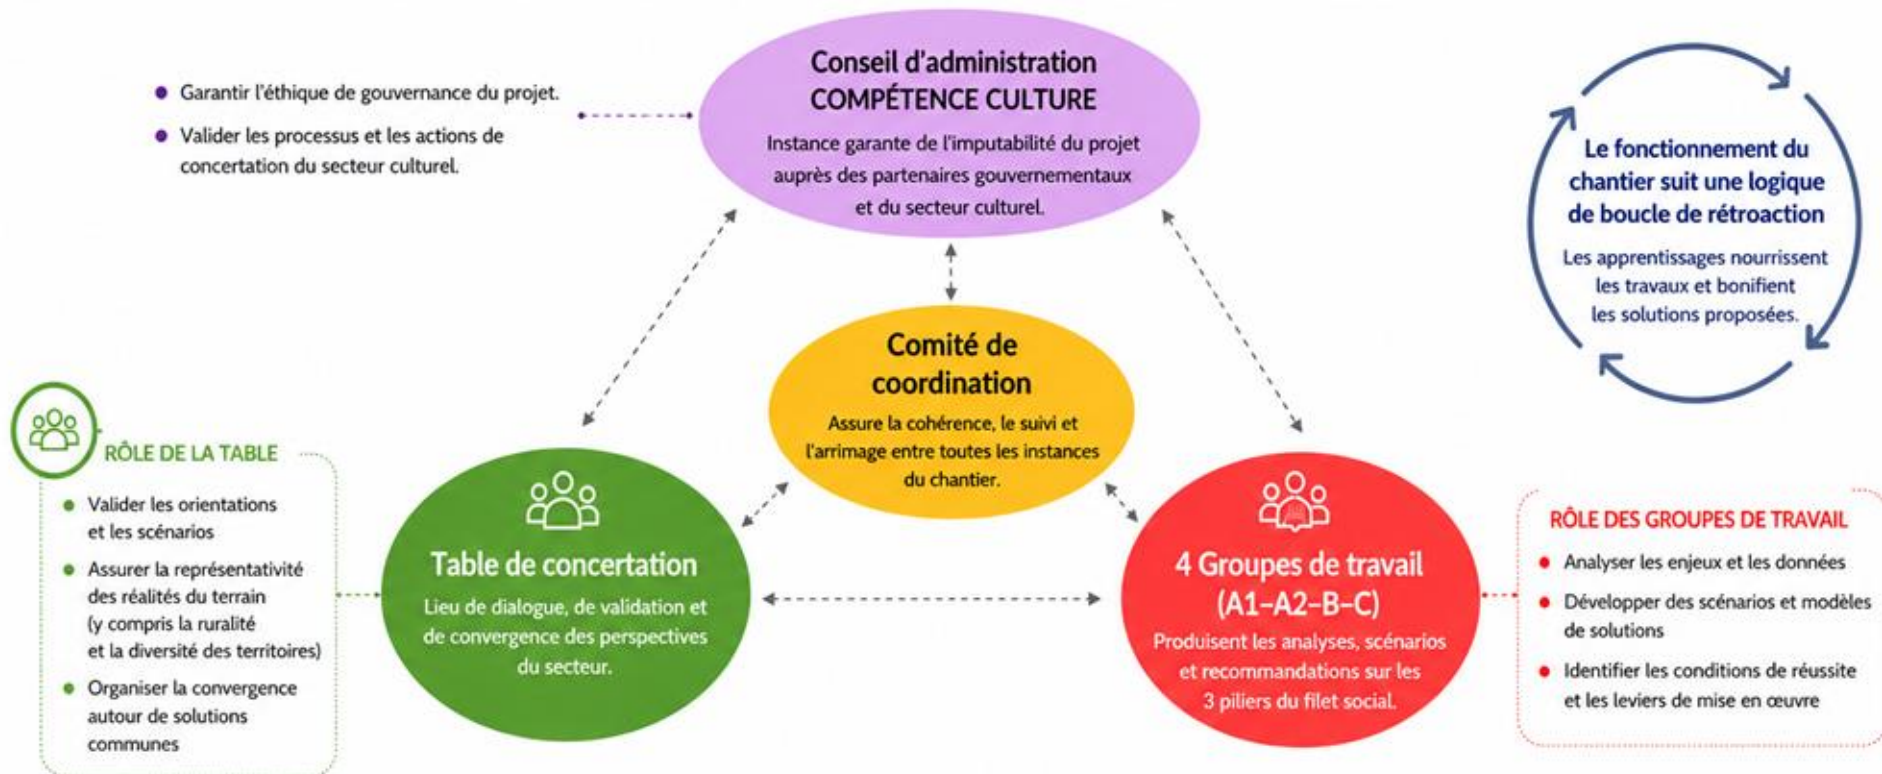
• Garantir l'éthique de gouvernance du projet.
• Valider les processus et les actions de concertation du secteur culturel.

Conseil d'administration
COMPÉTENCE CULTURE
Instance garante de l'imputabilité du projet auprès des partenaires gouvernementaux et du secteur culturel.

Le fonctionnement du chantier suit une logique de boucle de rétroaction
Les apprentissages nourrissent les travaux et bonifient les solutions proposées.

Comité de coordination
Assure la cohérence, le suivi et l'arrimage entre toutes les instances du chantier.

RÔLE DE LA TABLE
• Valider les orientations et les scénarios
• Assurer la représentativité des réalités du terrain (y compris la ruralité et la diversité des territoires)
• Organiser la convergence autour de solutions communes

Table de concertation
Lieu de dialogue, de validation et de convergence des perspectives du secteur.

4 Groupes de travail (A1–A2–B–C)
Produisent les analyses, scénarios et recommandations sur les 3 piliers du filet social.

RÔLE DES GROUPES DE TRAVAIL
• Analyser les enjeux et les données
• Développer des scénarios et modèles de solutions
• Identifier les conditions de réussite et les leviers de mise en œuvre